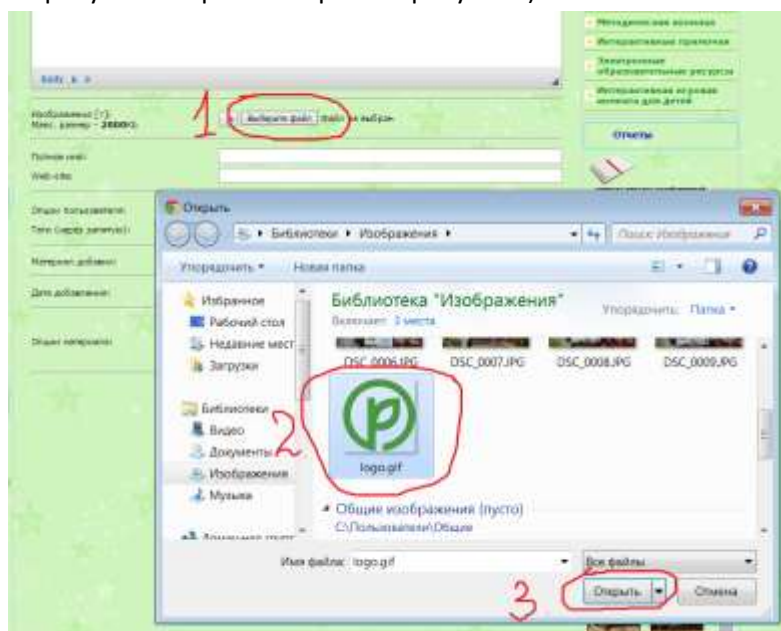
Методическая копилка
Интерактивные тренажеры
Электронные образовательные ресурсы
Интерактивная игровая комната для детей
Отчеты
body p
Изображение [?]:
Макс. размер - 2000Kb
1
Выберите файл
Файл не выбран
Полное имя:
Web-site:
Опции пользователя:
Теги (через запятую):
Материал добавил:
Дата добавления:
Опции материала:
Открыть
Библиотеки ▸ Изображения ▸
Поиск: Изображения
Упорядочить ▾
Новая папка
Избранное
Рабочий стол
Недавние места
Загрузки
Библиотеки
Видео
Документы
Изображения
Музыка
Библиотека "Изображения"
Включает: 2 места
Упорядочить: Папка ▾
DSC_0006.JPG
DSC_0007.JPG
DSC_0008.JPG
DSC_0009.JPG
2
logo.gif
Общие изображения (пусто)
C:\Пользователи\Общие
Имя файла: logo.gif
Все файлы
3
Открыть
Отмена